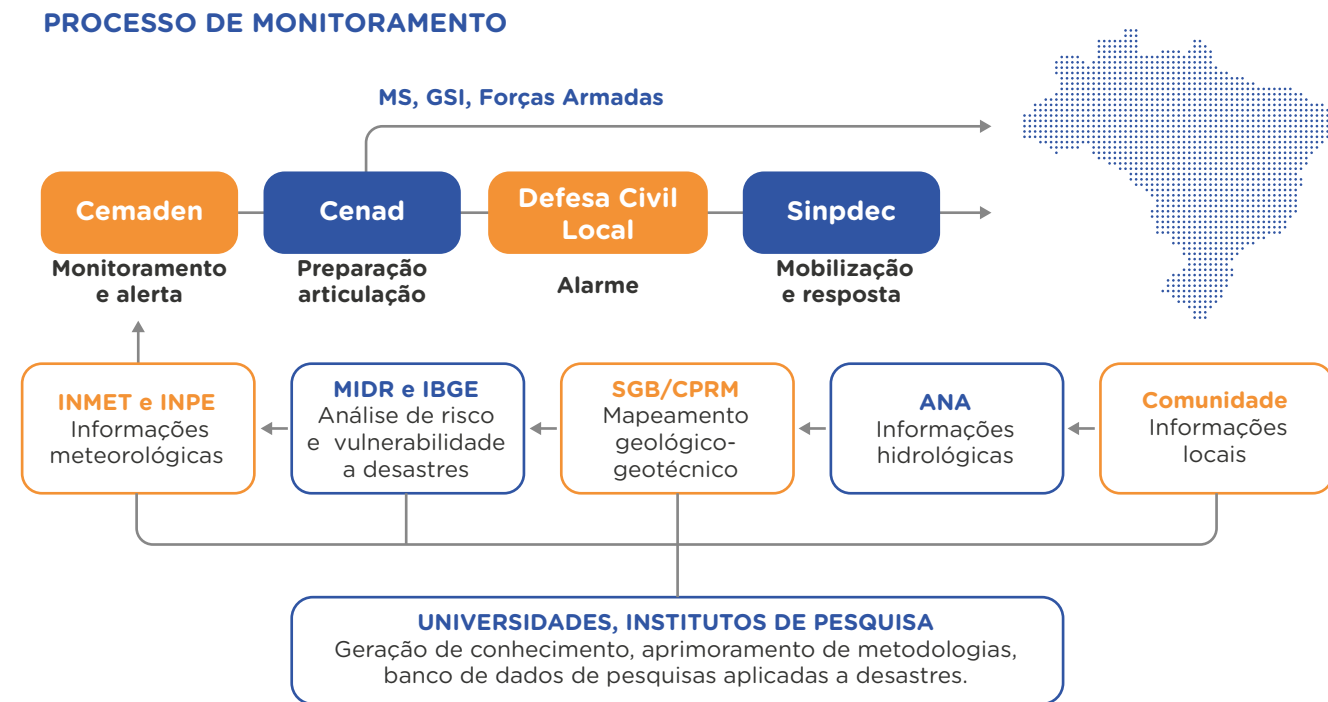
PROCESSO DE MONITORAMENTO

MS, GSI, Forças Armadas

Cemaden
Monitoramento e alerta

Cenad
Preparação articulação

Defesa Civil Local
Alarme

Sinpdec
Mobilização e resposta

INMET e INPE
Informações meteorológicas

MIDR e IBGE
Análise de risco e vulnerabilidade a desastres

SGB/CPRM
Mapeamento geológico-geotécnico

ANA
Informações hidrológicas

Comunidade
Informações locais

UNIVERSIDADES, INSTITUTOS DE PESQUISA
Geração de conhecimento, aprimoramento de metodologias, banco de dados de pesquisas aplicadas a desastres.